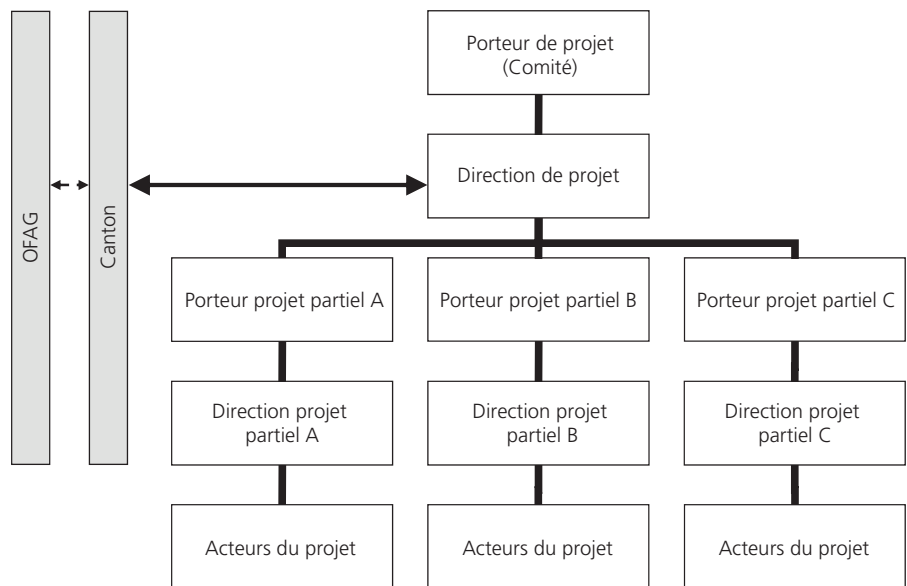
OFAG

Canton

Porteur de projet (Comité)

Direction de projet

Porteur projet partiel A

Porteur projet partiel B

Porteur projet partiel C

Direction projet partiel A

Direction projet partiel B

Direction projet partiel C

Acteurs du projet

Acteurs du projet

Acteurs du projet